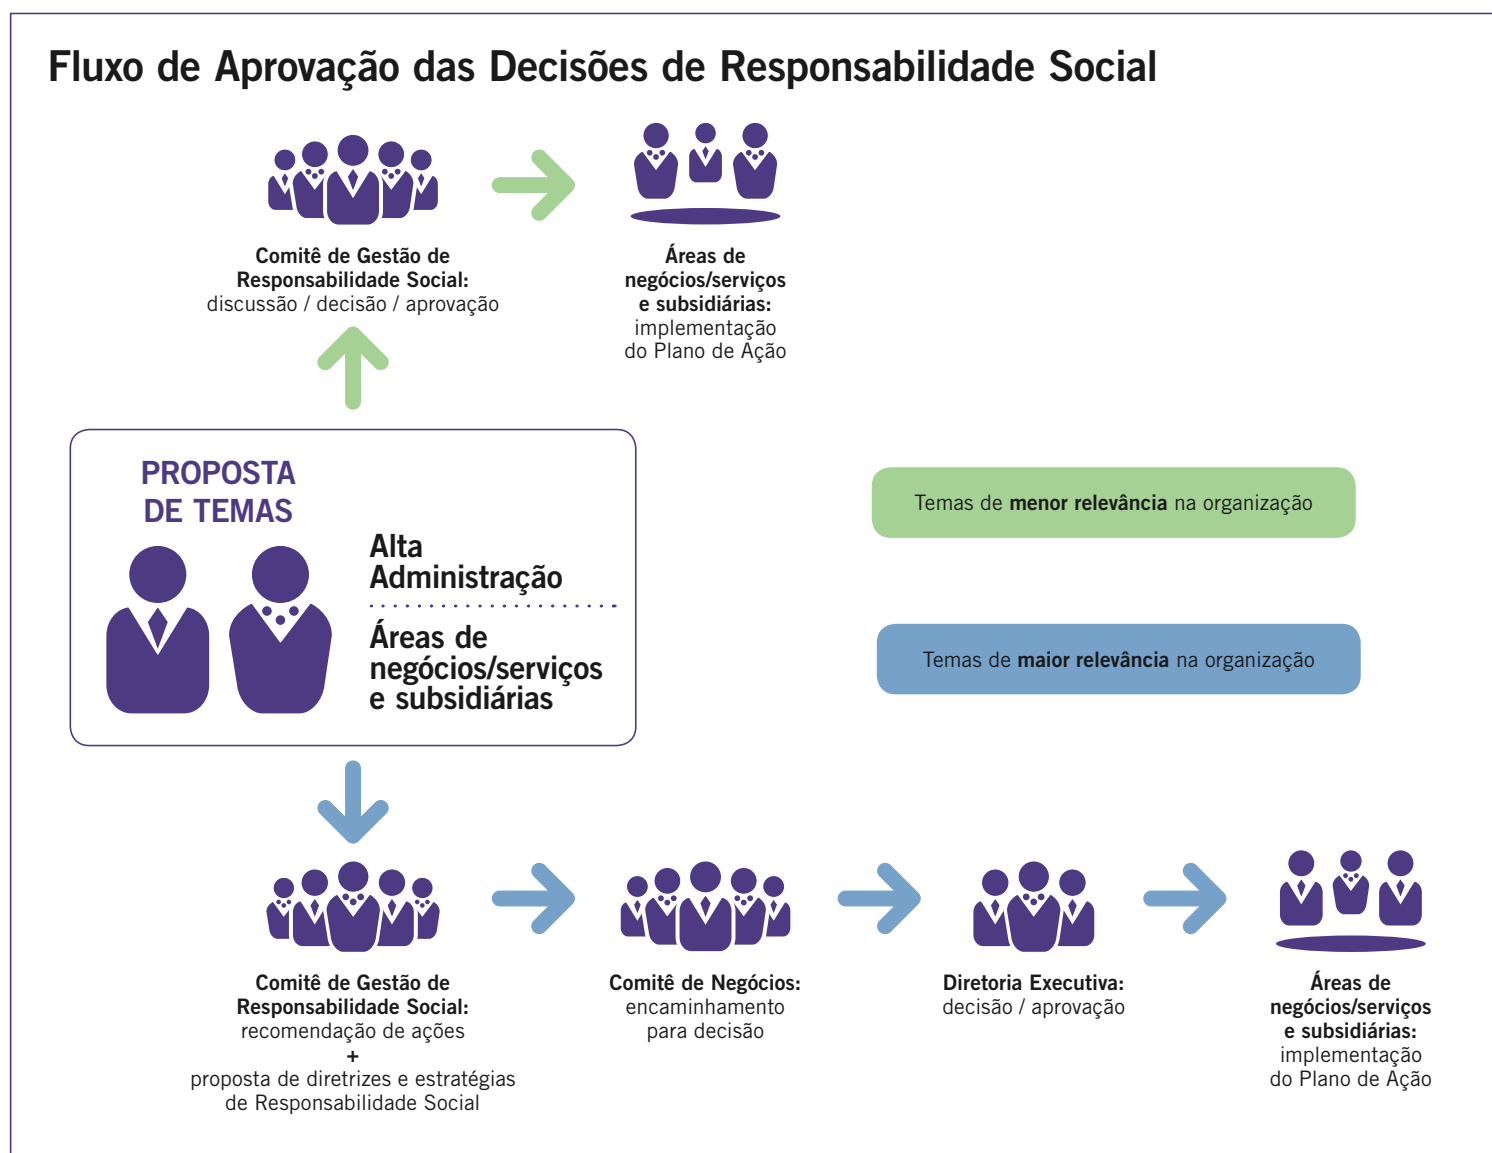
Fluxo de Aprovação das Decisões de Responsabilidade Social

Comitê de Gestão de Responsabilidade Social: discussão / decisão / aprovação

Áreas de negócios/serviços e subsidiárias: implementação do Plano de Ação

PROPOSTA DE TEMAS

Alta Administração

Áreas de negócios/serviços e subsidiárias

Temas de **menor relevância** na organização

Temas de **maior relevância** na organização

Comitê de Gestão de Responsabilidade Social: recomendação de ações + proposta de diretrizes e estratégias de Responsabilidade Social

Comitê de Negócios: encaminhamento para decisão

Diretoria Executiva: decisão / aprovação

Áreas de negócios/serviços e subsidiárias: implementação do Plano de Ação